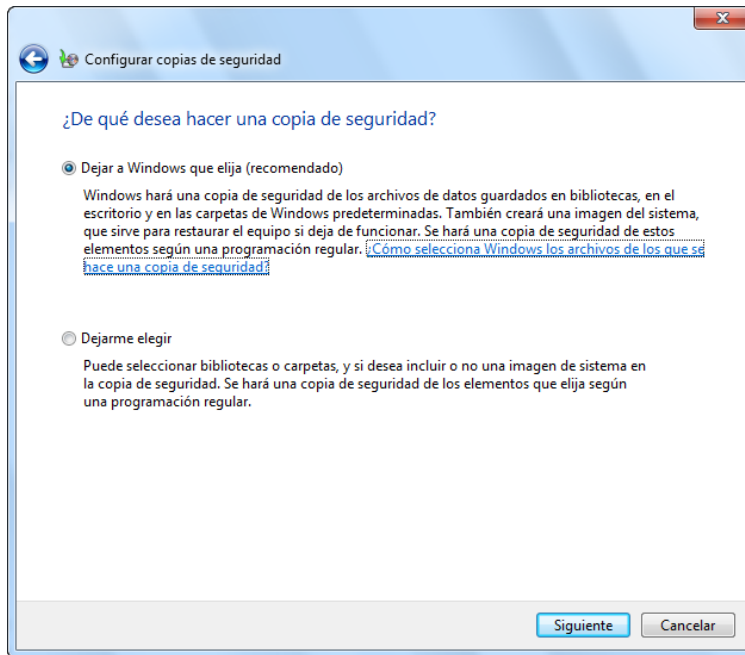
Configurar copias de seguridad

¿De qué desea hacer una copia de seguridad?

Dejar a Windows que elija (recomendado)

Windows hará una copia de seguridad de los archivos de datos guardados en bibliotecas, en el escritorio y en las carpetas de Windows predeterminadas. También creará una imagen del sistema, que sirve para restaurar el equipo si deja de funcionar. Se hará una copia de seguridad de estos elementos según una programación regular. ¿Cómo selecciona Windows los archivos de los que se hace una copia de seguridad?

Dejarme elegir

Puede seleccionar bibliotecas o carpetas, y si desea incluir o no una imagen de sistema en la copia de seguridad. Se hará una copia de seguridad de los elementos que elija según una programación regular.

Siguiente

Cancelar